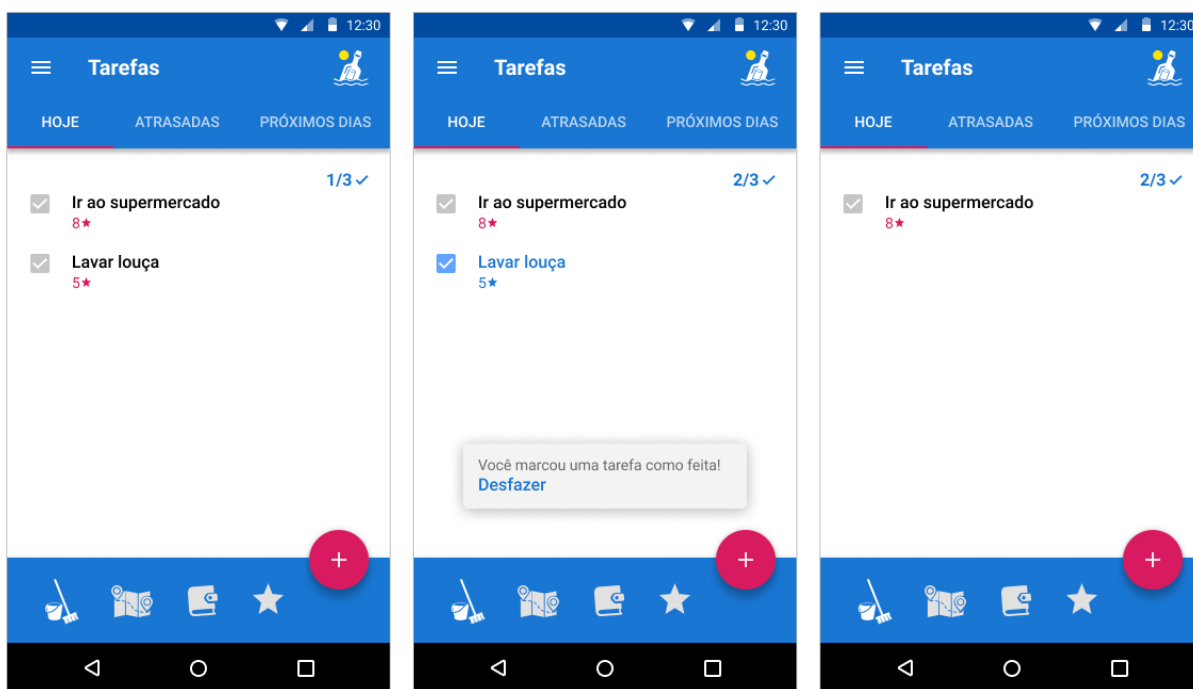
12:30

Tarefas

HOJE ATRASADAS PRÓXIMOS DIAS

1/3 ✓

Ir ao supermercado
8★

Lavar louça
5★

+

12:30

Tarefas

HOJE ATRASADAS PRÓXIMOS DIAS

2/3 ✓

Ir ao supermercado
8★

Lavar louça
5★

Você marcou uma tarefa como feita!
Desfazer

+

12:30

Tarefas

HOJE ATRASADAS PRÓXIMOS DIAS

2/3 ✓

Ir ao supermercado
8★

+